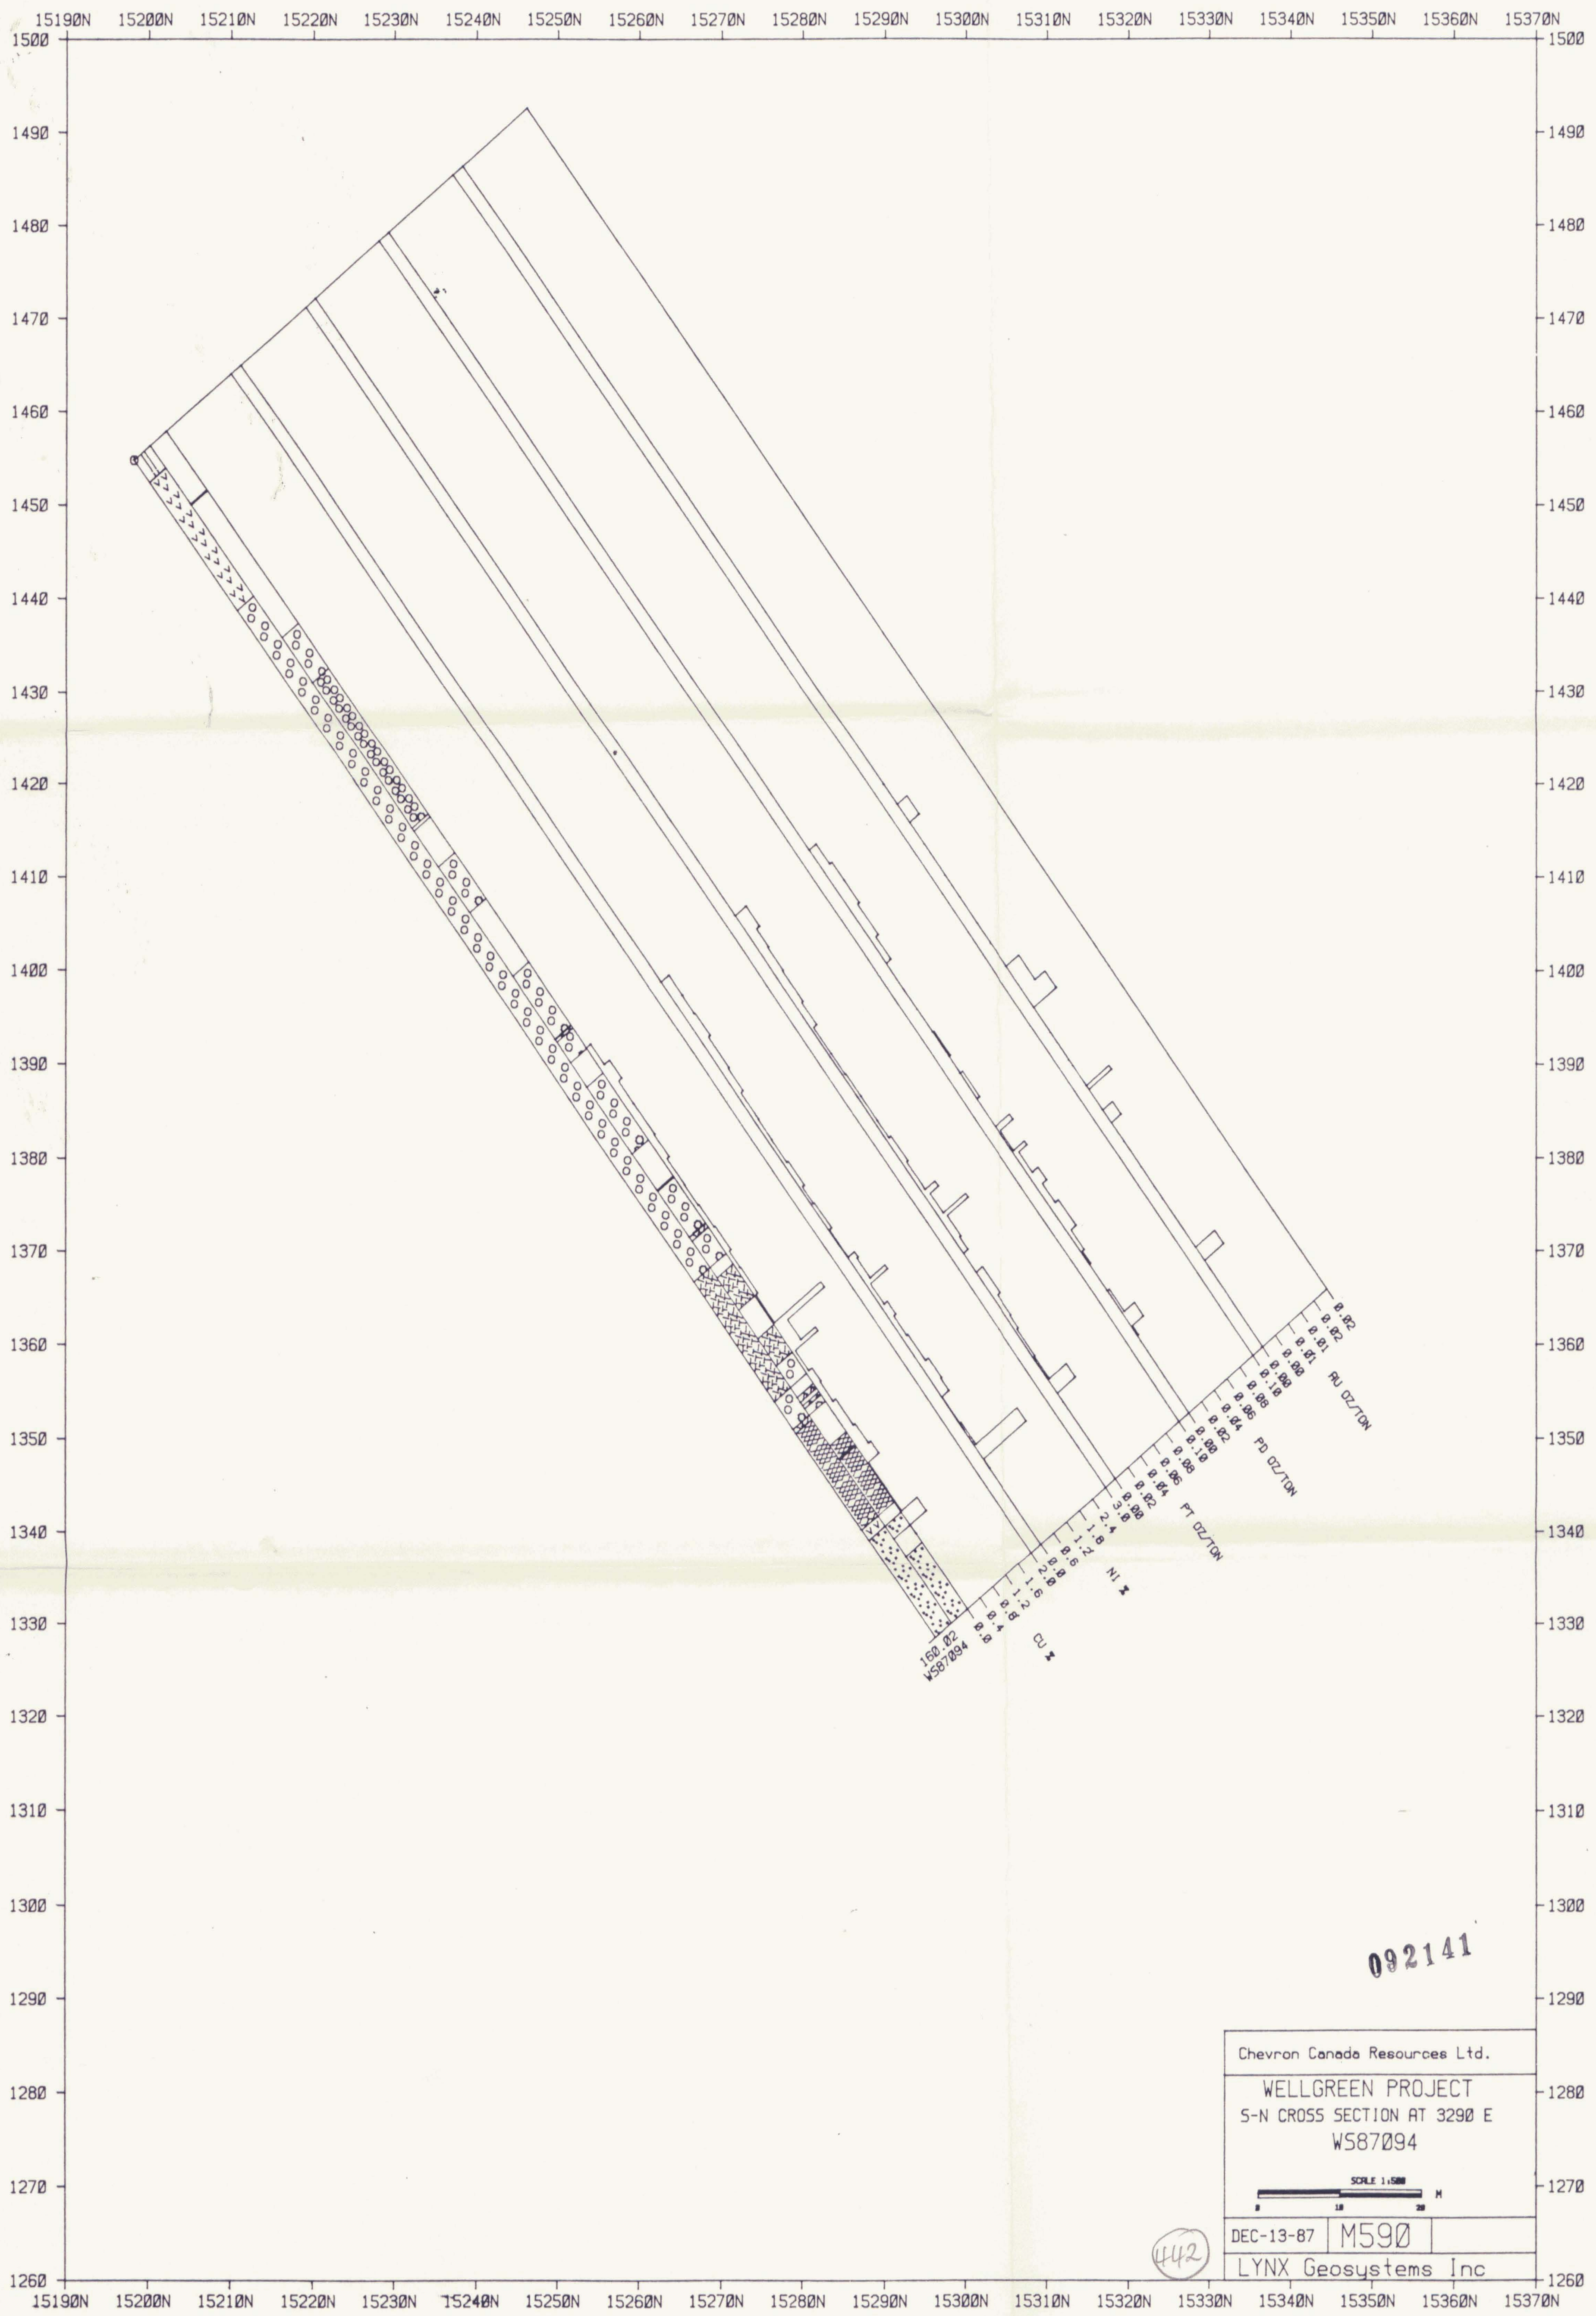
15190N 15200N 15210N 15220N 15230N 15240N 15250N 15260N 15270N 15280N 15290N 15300N 15310N 15320N 15330N 15340N 15350N 15360N 15370N

1500 1490 1480 1470 1460 1450 1440 1430 1420 1410 1400 1390 1380 1370 1360 1350 1340 1330 1320 1310 1300 1290 1280 1270 1260

1500 1490 1480 1470 1460 1450 1440 1430 1420 1410 1400 1390 1380 1370 1360 1350 1340 1330 1320 1310 1300 1290 1280 1270 1260

160.02
WS87094

0.0 0.4 0.8 1.2 1.6 CU %

2.00 2.6 1.2 1.8 2.4 3.0 NI %

0.00 0.02 0.04 0.06 0.08 0.10 PT OZ/TON

0.00 0.02 0.04 0.06 0.08 0.10 PD OZ/TON

0.00 0.01 0.01 0.02 0.02 AU OZ/TON

092141

Chevron Canada Resources Ltd.

WELLGREEN PROJECT
S-N CROSS SECTION AT 3290 E
WS87094

SCALE 1:500
0 10 20 M

DEC-13-87 M590

442

LYNX Geosystems Inc

15190N 15200N 15210N 15220N 15230N 15240N 15250N 15260N 15270N 15280N 15290N 15300N 15310N 15320N 15330N 15340N 15350N 15360N 15370N